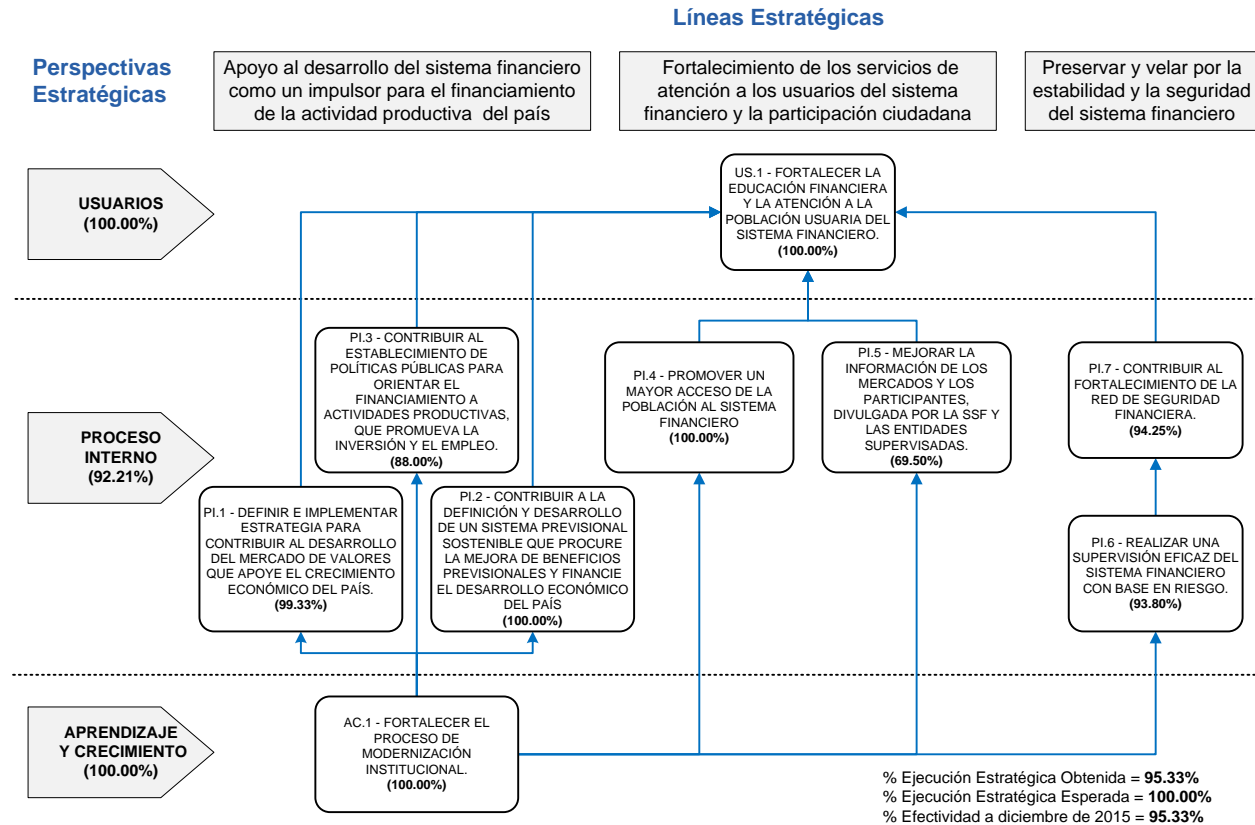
Líneas Estratégicas

Perspectivas Estratégicas

Apoyo al desarrollo del sistema financiero como un impulsor para el financiamiento de la actividad productiva del país

Fortalecimiento de los servicios de atención a los usuarios del sistema financiero y la participación ciudadana

Preservar y velar por la estabilidad y la seguridad del sistema financiero

USUARIOS
(100.00%)

US.1 - FORTALECER LA EDUCACIÓN FINANCIERA Y LA ATENCIÓN A LA POBLACIÓN USUARIA DEL SISTEMA FINANCIERO.
(100.00%)

PROCESO INTERNO
(92.21%)

PI.3 - CONTRIBUIR AL ESTABLECIMIENTO DE POLÍTICAS PÚBLICAS PARA ORIENTAR EL FINANCIAMIENTO A ACTIVIDADES PRODUCTIVAS, QUE PROMUEVA LA INVERSIÓN Y EL EMPLEO.
(88.00%)

PI.4 - PROMOVER UN MAYOR ACCESO DE LA POBLACIÓN AL SISTEMA FINANCIERO
(100.00%)

PI.5 - MEJORAR LA INFORMACIÓN DE LOS MERCADOS Y LOS PARTICIPANTES, DIVULGADA POR LA SSF Y LAS ENTIDADES SUPERVISADAS.
(69.50%)

PI.7 - CONTRIBUIR AL FORTALECIMIENTO DE LA RED DE SEGURIDAD FINANCIERA.
(94.25%)

PI.1 - DEFINIR E IMPLEMENTAR ESTRATEGIA PARA CONTRIBUIR AL DESARROLLO DEL MERCADO DE VALORES QUE APOYE EL CRECIMIENTO ECONÓMICO DEL PAÍS.
(99.33%)

PI.2 - CONTRIBUIR A LA DEFINICIÓN Y DESARROLLO DE UN SISTEMA PREVISIONAL SOSTENIBLE QUE PROCURE LA MEJORA DE BENEFICIOS PREVISIONALES Y FINANCIE EL DESARROLLO ECONÓMICO DEL PAÍS
(100.00%)

PI.6 - REALIZAR UNA SUPERVISIÓN EFICAZ DEL SISTEMA FINANCIERO CON BASE EN RIESGO.
(93.80%)

APRENDIZAJE Y CRECIMIENTO
(100.00%)

AC.1 - FORTALECER EL PROCESO DE MODERNIZACIÓN INSTITUCIONAL.
(100.00%)

% Ejecución Estratégica Obtenida = 95.33%
% Ejecución Estratégica Esperada = 100.00%
% Efectividad a diciembre de 2015 = 95.33%